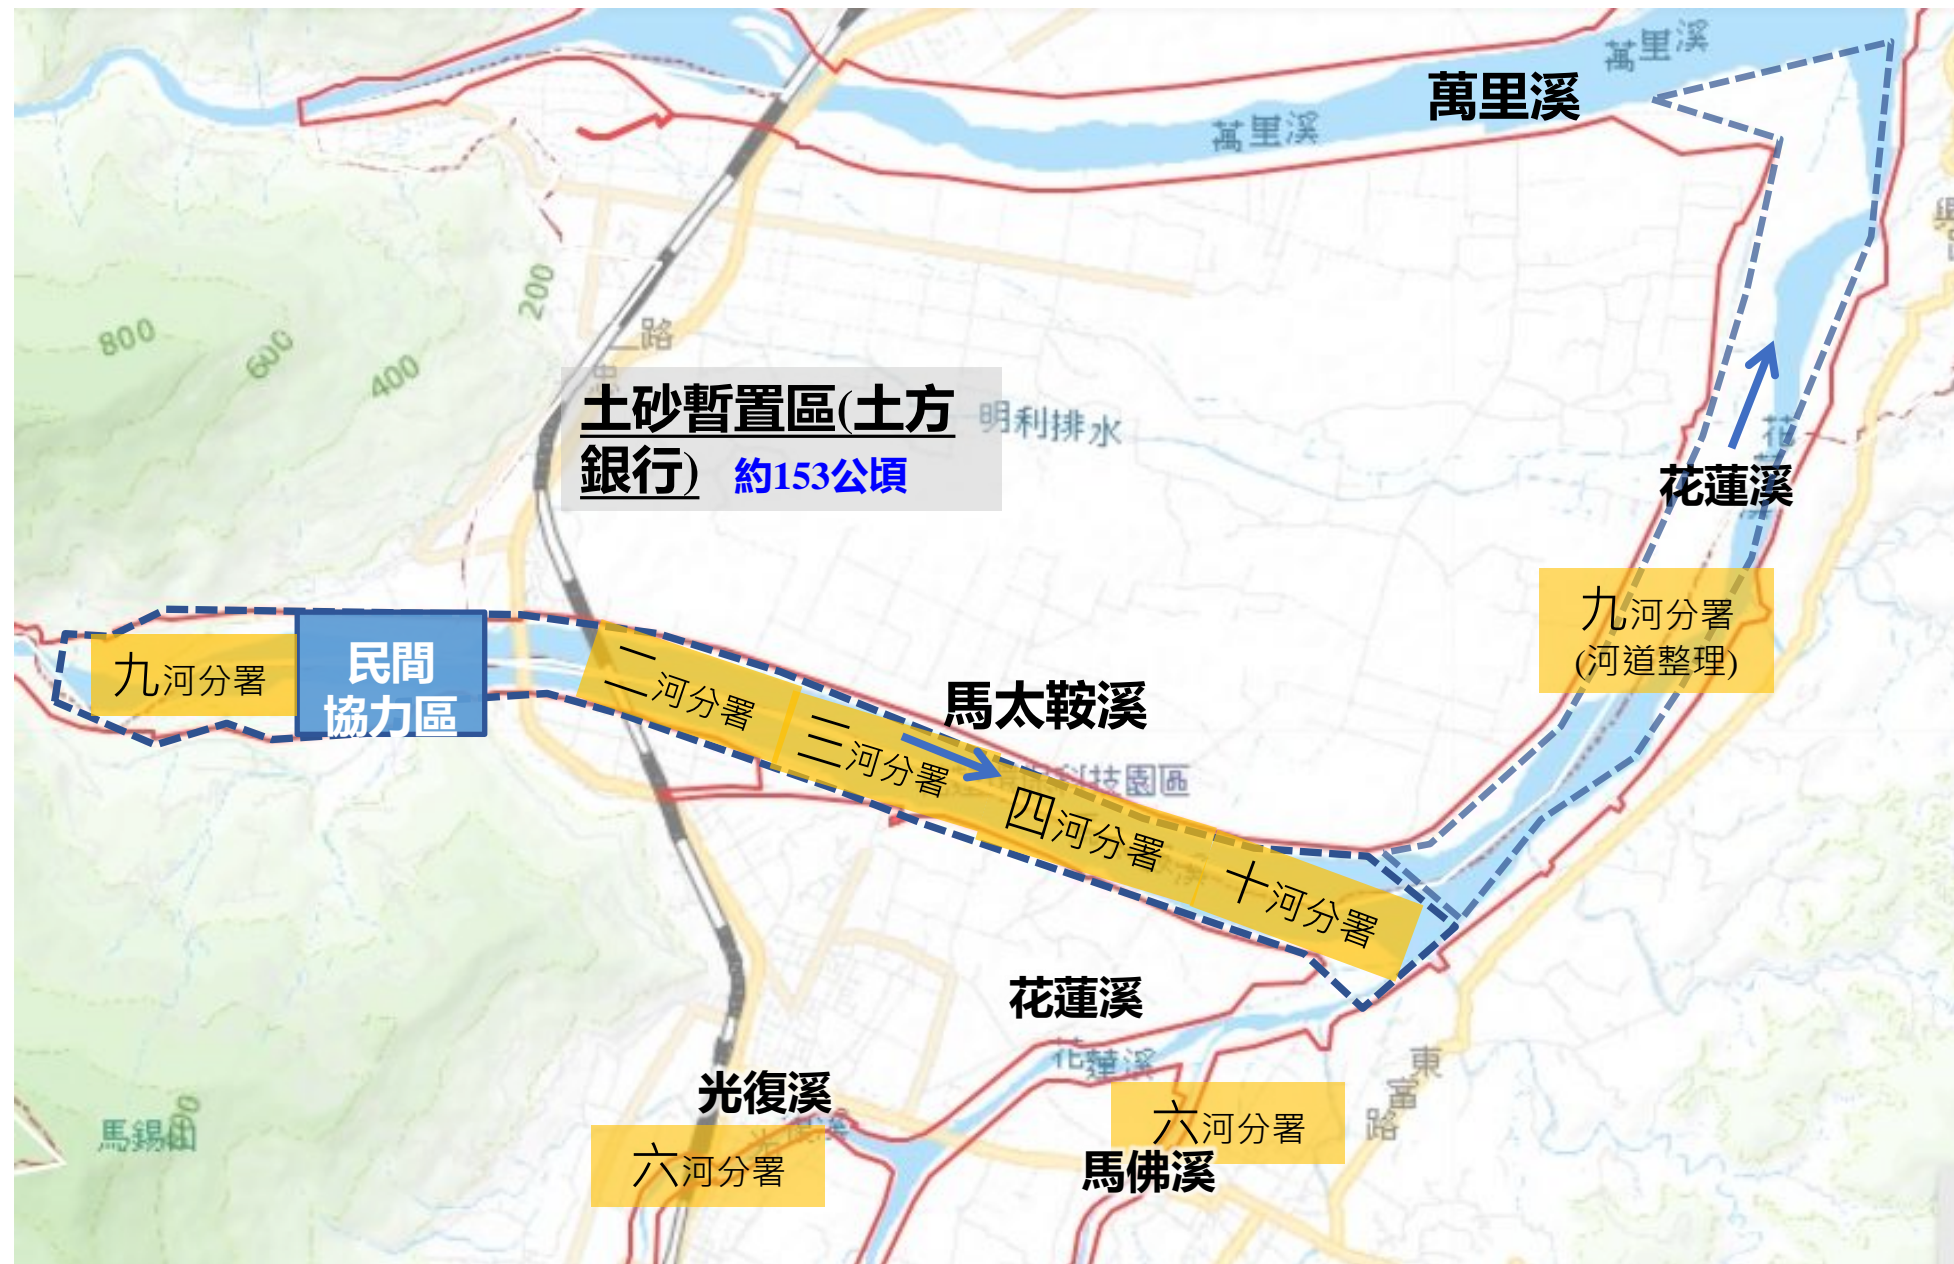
萬里溪
萬里溪
萬里溪
800
600
400
200
路
土砂暫置區(土方銀行) 約153公頃
明利排水
花蓮溪
九河分署
(河道整理)
九河分署
民間協力區
二河分署
三河分署
馬太鞍溪
四河分署
科技園區
十河分署
花蓮溪
花蓮溪
東富路
光復溪
六河分署
六河分署
馬佛溪
馬錫山